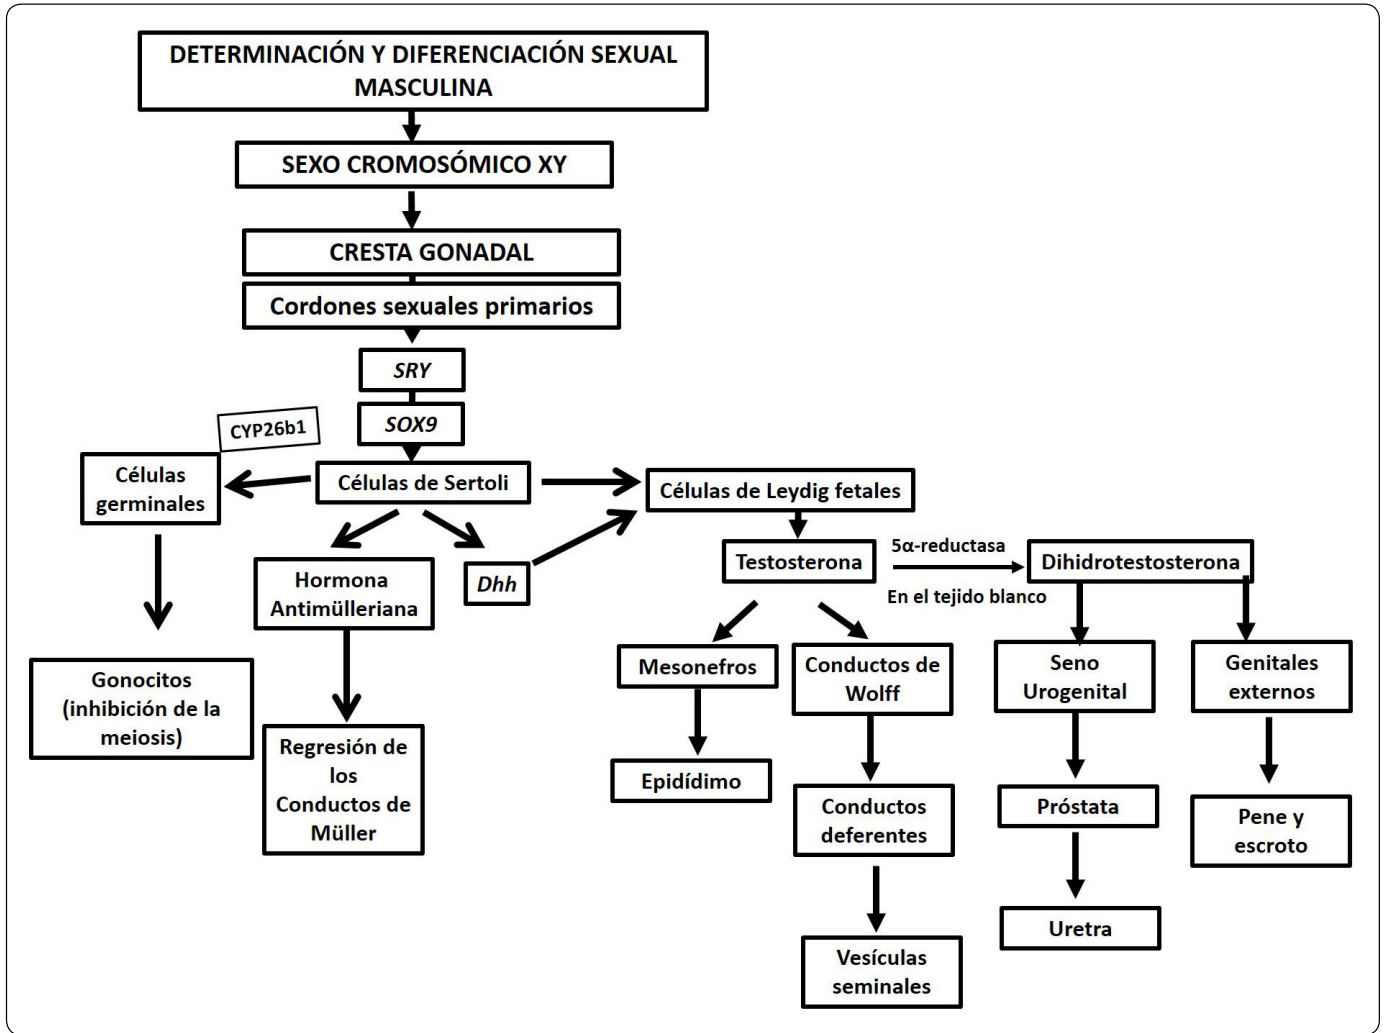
DETERMINACIÓN Y DIFERENCIACIÓN SEXUAL MASCULINA

SEXO CROMOSÓMICO XY

CRESTA GONADAL

Cordones sexuales primarios

*SRY*

*SOX9*

CYP26b1

Células germinales

Células de Sertoli

Células de Leydig fetales

Gonocitos (inhibición de la meiosis)

Hormona Antimülleriana

*Dhh*

Regresión de los Conductos de Müller

Testosterona

5α-reductasa

En el tejido blanco

Dihidrotestosterona

Mesonefros

Conductos de Wolff

Seno Urogenital

Genitales externos

Epidídimo

Conductos deferentes

Vesículas seminales

Próstata

Uretra

Pene y escroto